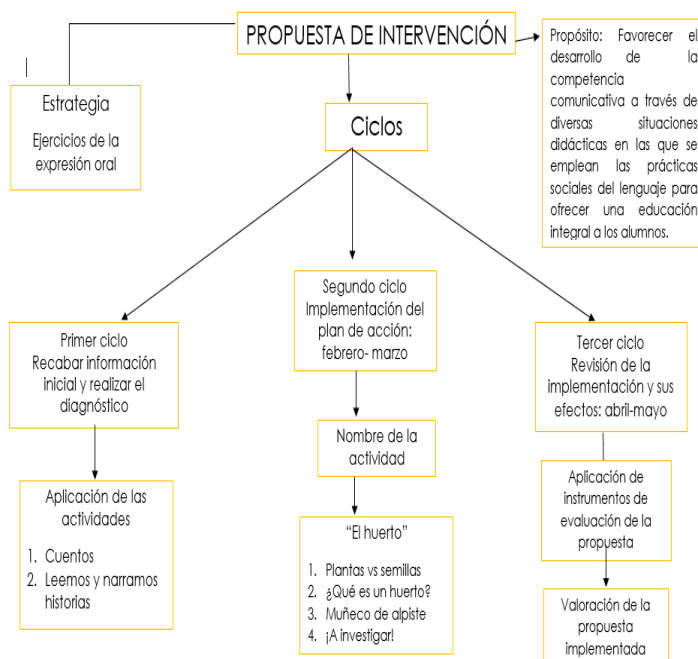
PROPUESTA DE INTERVENCIÓN

Propósito: Favorecer el desarrollo de la competencia comunicativa a través de diversas situaciones didácticas en las que se emplean las prácticas sociales del lenguaje para ofrecer una educación integral a los alumnos.

Estrategia
Ejercicios de la expresión oral

Ciclos

Primer ciclo
Recabar información inicial y realizar el diagnóstico

Aplicación de las actividades
1. Cuentos
2. Leemos y narramos historias

Segundo ciclo
Implementación del plan de acción: febrero- marzo

Nombre de la actividad

"El huerto"
1. Plantas vs semillas
2. ¿Qué es un huerto?
3. Muñeco de alpiste
4. ¡A investigar!

Tercer ciclo
Revisión de la implementación y sus efectos: abril-mayo

Aplicación de instrumentos de evaluación de la propuesta

Valoración de la propuesta implementada